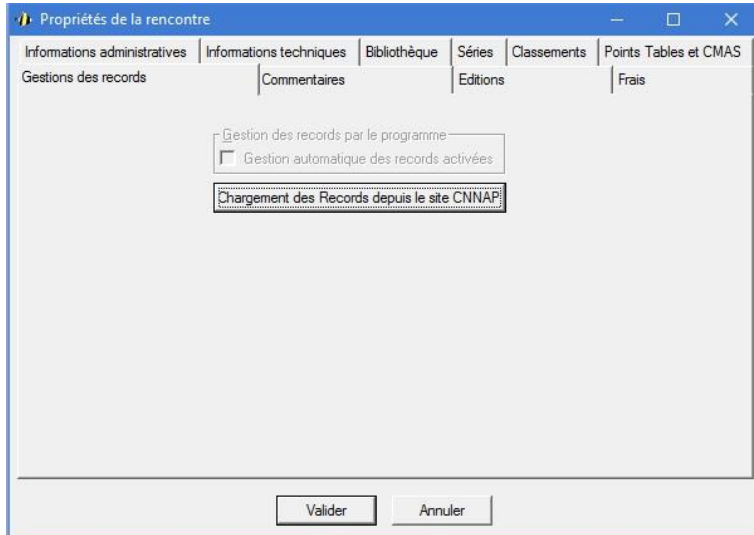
Propriétés de la rencontre

Informations administratives | Informations techniques | Bibliothèque | Séries | Classements | Points Tables et CMAS

Gestions des records | Commentaires | Editions | Frais

Gestion des records par le programme

Gestion automatique des records activées

Chargement des Records depuis le site CNNAP

Valider

Annuler